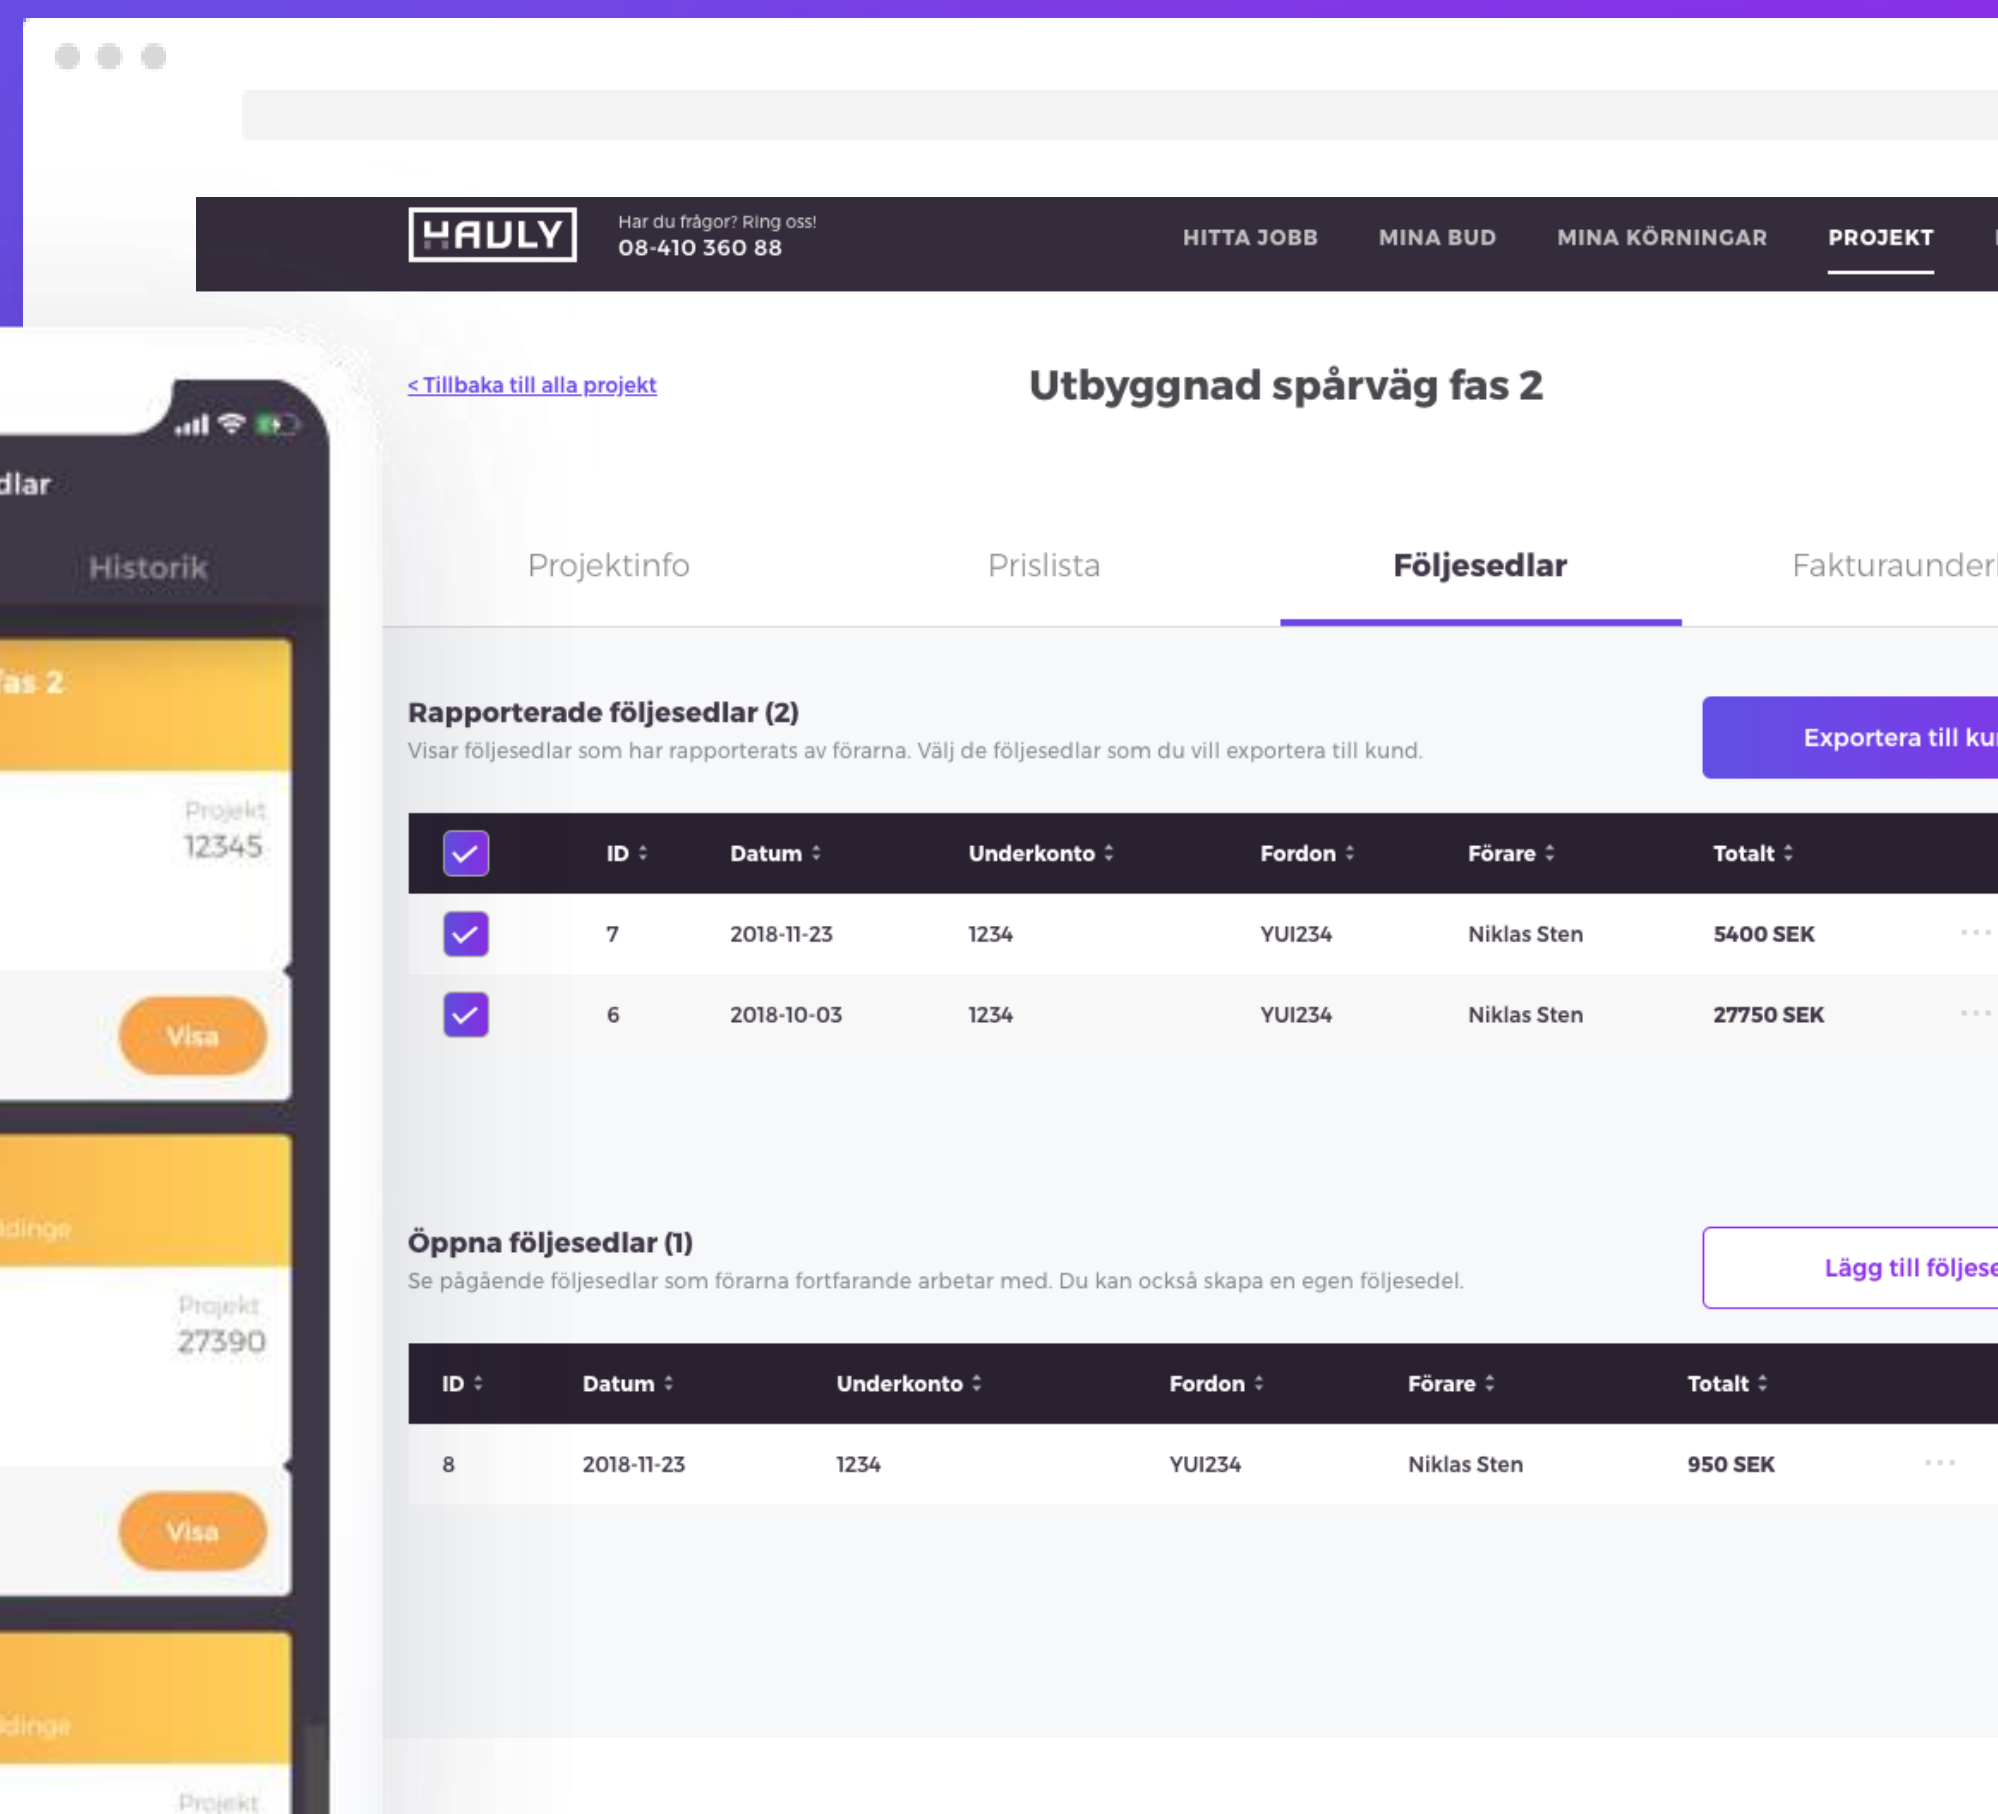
HAULY

Har du frågor? Ring oss!
08-410 360 88

HITTA JOBB MINA BUD MINA KÖRNINGAR PROJEKT

< Tillbaka till alla projekt

Utbyggnad spårväg fas 2

Projektinfo Prislista Följesedlar Fakturaunder

Rapporterade följesedlar (2)
Visar följesedlar som har rapporterats av förarna. Välj de följesedlar som du vill exportera till kund.

Exportera till ku

| | ID | Datum | Underkonto | Fordon | Förare | Totalt | |
|---|---|---|---|---|---|---|---|
| ✓ | 7 | 2018-11-23 | 1234 | YUI234 | Niklas Sten | 5400 SEK | ··· |
| ✓ | 6 | 2018-10-03 | 1234 | YUI234 | Niklas Sten | 27750 SEK | ··· |

Öppna följesedlar (1)
Se pågående följesedlar som förarna fortfarande arbetar med. Du kan också skapa en egen följesedel.

Lägg till följese

| ID | Datum | Underkonto | Fordon | Förare | Totalt | |
|---|---|---|---|---|---|---|
| 8 | 2018-11-23 | 1234 | YUI234 | Niklas Sten | 950 SEK | ··· |

dlar
Historik
fas 2
Projekt
12345
Visa
dinge
Projekt
27390
Visa
dinge
Projekt